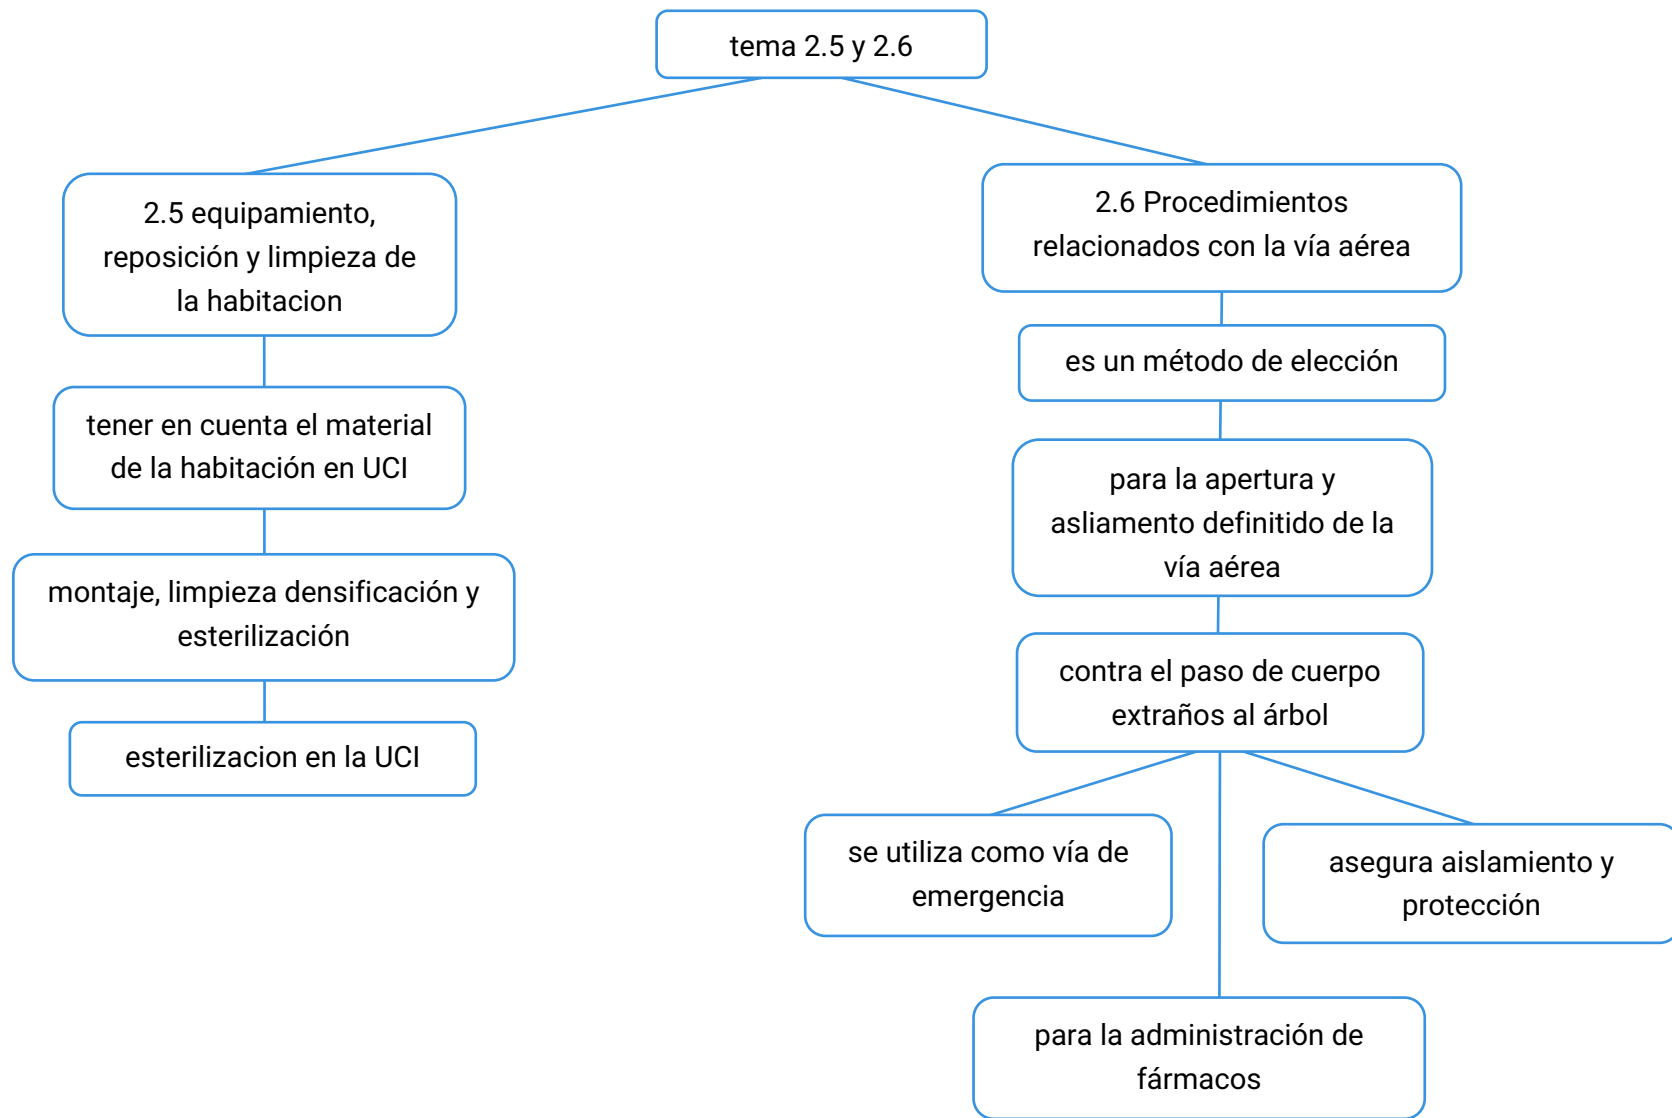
tema 2.5 y 2.6

2.5 equipamiento, reposición y limpieza de la habitacion

tener en cuenta el material de la habitación en UCI

montaje, limpieza densificación y esterilización

esterilizacion en la UCI

2.6 Procedimientos relacionados con la vía aérea

es un método de elección

para la apertura y asliamento definitido de la vía aérea

contra el paso de cuerpo extraños al árbol

se utiliza como vía de emergencia

asegura aislamiento y protección

para la administración de fármacos